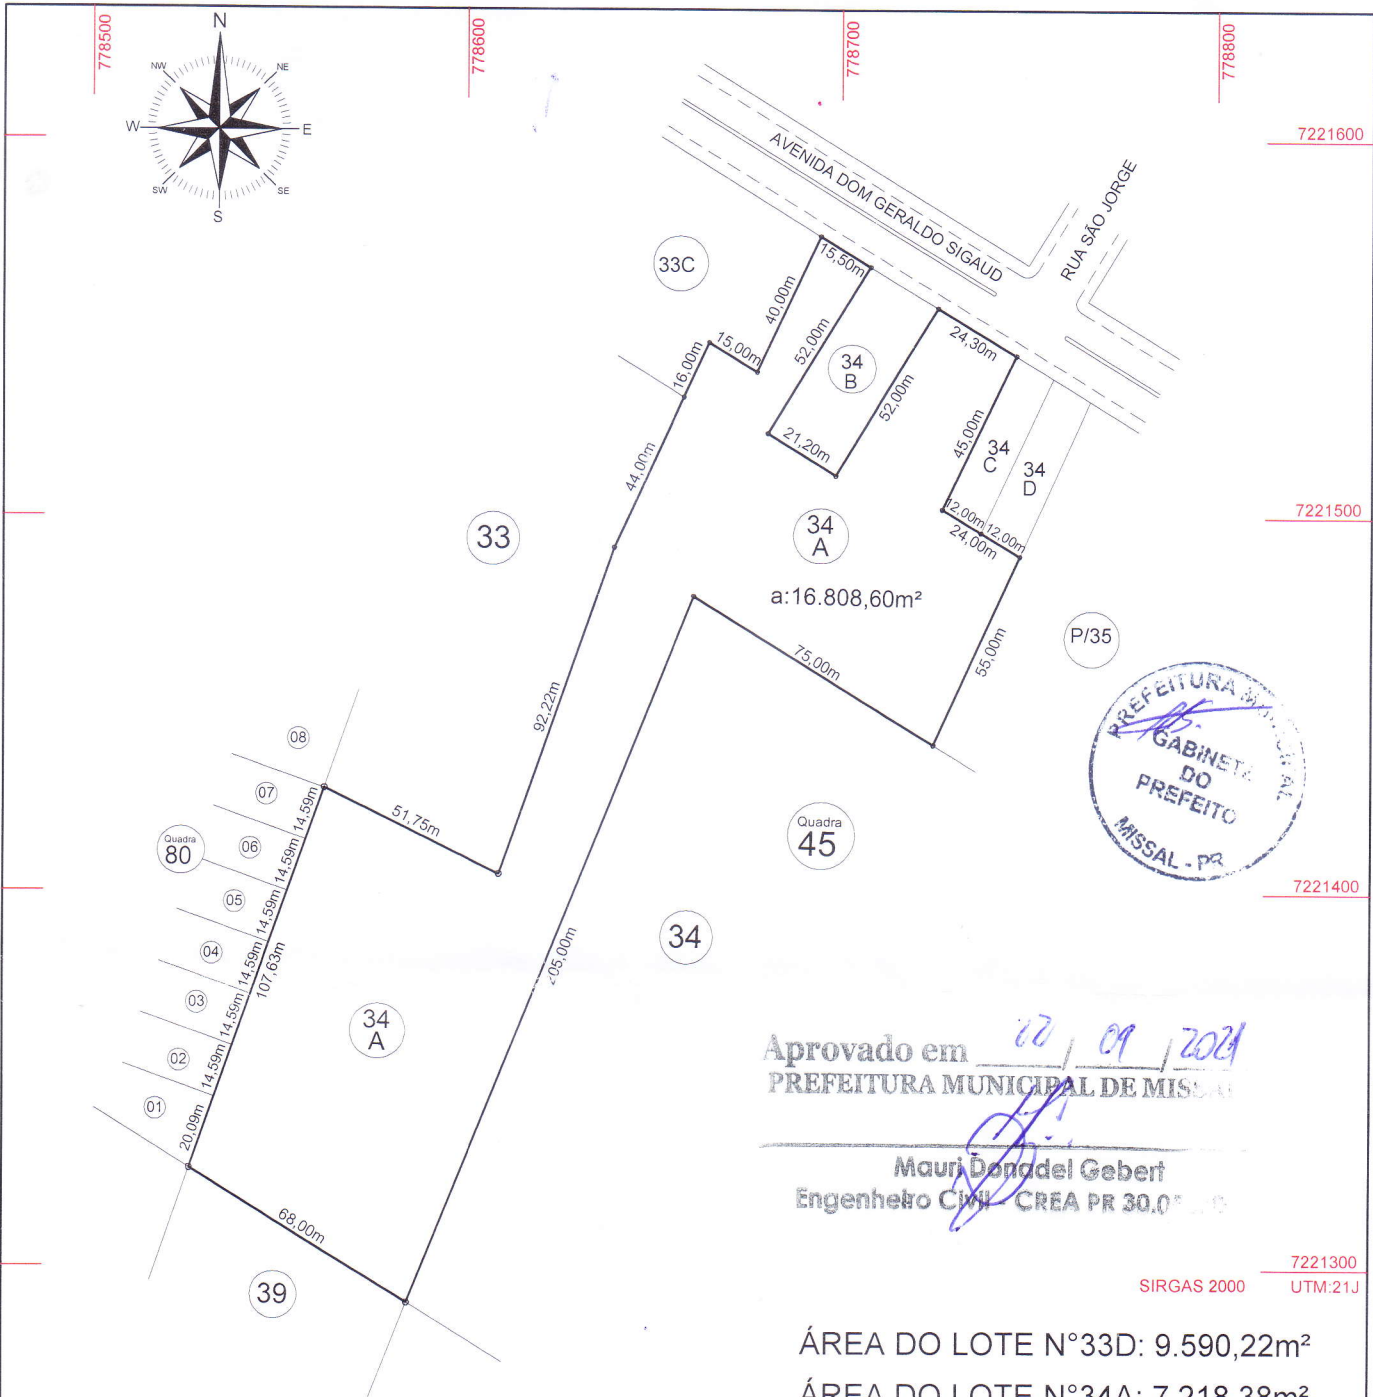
778500
778600
778700
778800
N
NW
NE
W
E
SW
SE
S
7221600
AVENIDA DOM GERALDO SIGAUD
RUA SÃO JORGE
33C
15,50m
40,00m
15,00m
16,00m
52,00m
34 B
52,00m
24,30m
21,20m
45,00m
34 C
34 D
44,00m
7221500
33
34 A
12,00m
12,00m
24,00m
a:16.808,60m²
P/35
75,00m
55,00m
92,22m
PREFEITURA MUNICIPAL GABINETE DO PREFEITO MISSAL - PR
08
07
14,59m
51,75m
Quadra 80
06
14,59m
Quadra 45
05
14,59m
7221400
04
14,59m
107,63m
34
03
14,59m
205,00m
34 A
02
14,59m
Aprovado em 22 / 09 / 2024
PREFEITURA MUNICIPAL DE MIS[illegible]
01
20,09m
Mauri Donadel Gebert
Engenheiro Civil - CREA PR 30.0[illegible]
68,00m
7221300
SIRGAS 2000
UTM:21J
39
ÁREA DO LOTE N°33D: 9.590,22m²
ÁREA DO LOTE N°34A: 7.218,38m²